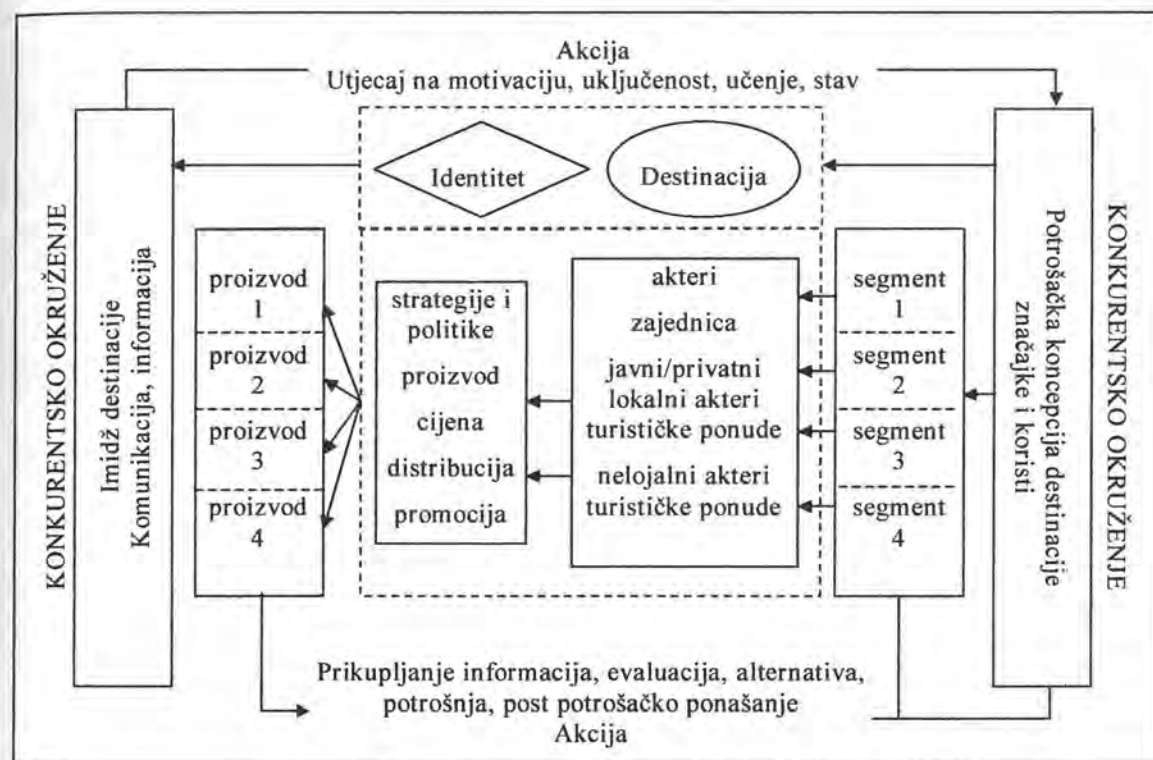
Akcija
Utjecaj na motivaciju, uključenost, učenje, stav

KONKURENTSKO OKRUŽENJE

Imidž destinacije
Komunikacija, informacija

Identitet

Destinacija

proizvod 1

proizvod 2

proizvod 3

proizvod 4

strategije i politike

proizvod

cijena

distribucija

promocija

akteri

zajednica

javni/privatni lokalni akteri turističke ponude

nelojalni akteri turističke ponude

segment 1

segment 2

segment 3

segment 4

Potrošačka koncepcija destinacije
značajke i koristi

KONKURENTSKO OKRUŽENJE

Prikupljanje informacija, evaluacija, alternativa, potrošnja, post potrošačko ponašanje
Akcija